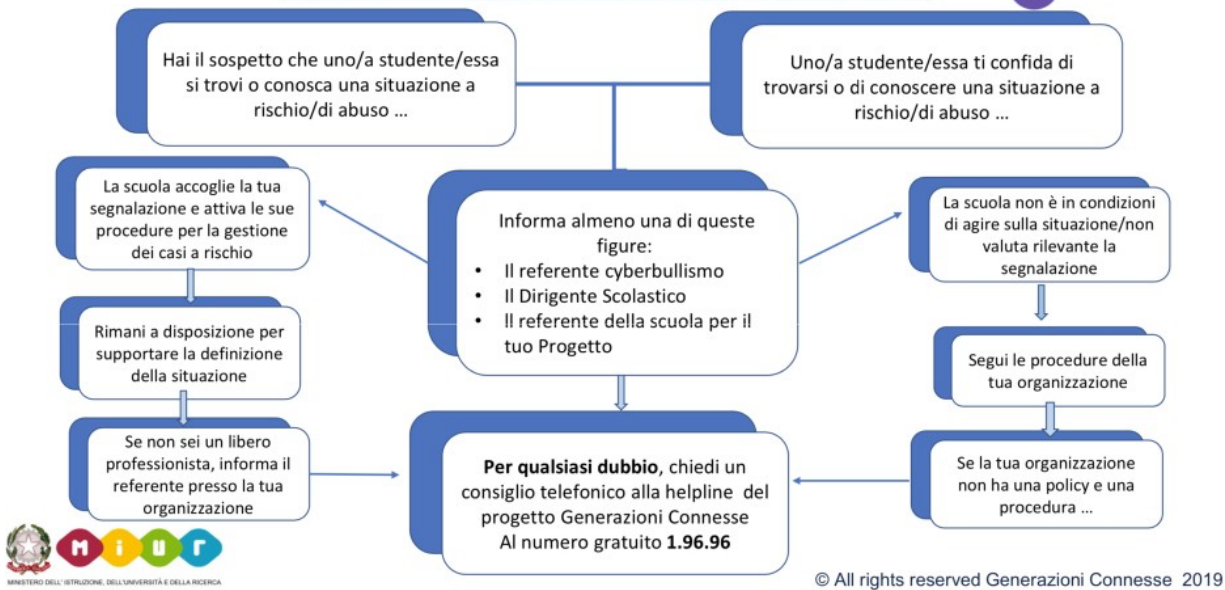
Hai il sospetto che uno/a studente/essa si trovi o conosca una situazione a rischio/di abuso ...

Uno/a studente/essa ti confida di trovarsi o di conoscere una situazione a rischio/di abuso ...

La scuola accoglie la tua segnalazione e attiva le sue procedure per la gestione dei casi a rischio

Informa almeno una di queste figure:
• Il referente cyberbullismo
• Il Dirigente Scolastico
• Il referente della scuola per il tuo Progetto

La scuola non è in condizioni di agire sulla situazione/non valuta rilevante la segnalazione

Rimani a disposizione per supportare la definizione della situazione

Segui le procedure della tua organizzazione

Se non sei un libero professionista, informa il referente presso la tua organizzazione

**Per qualsiasi dubbio**, chiedi un consiglio telefonico alla helpline del progetto Generazioni Connesse Al numero gratuito **1.96.96**

Se la tua organizzazione non ha una policy e una procedura ...

MIUR
MINISTERO DELL' ISTRUZIONE, DELL'UNIVERSITÀ E DELLA RICERCA

© All rights reserved Generazioni Connesse 2019